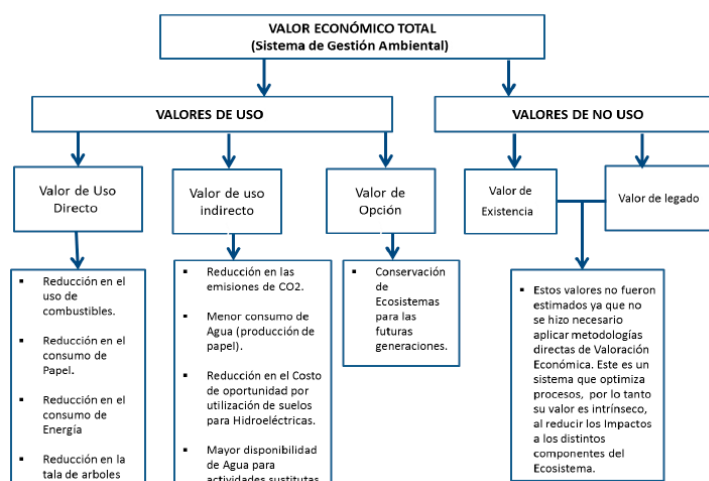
VALOR ECONÓMICO TOTAL
(Sistema de Gestión Ambiental)

VALORES DE USO

VALORES DE NO USO

Valor de Uso Directo

Valor de uso indirecto

Valor de Opción

Valor de Existencia

Valor de legado

- Reducción en el uso de combustibles.
- Reducción en el consumo de Papel.
- Reducción en el consumo de Energía
- Reducción en la tala de arboles

- Reducción en las emisiones de CO2.
- Menor consumo de Agua (producción de papel).
- Reducción en el Costo de oportunidad por utilización de suelos para Hidroeléctricas.
- Mayor disponibilidad de Agua para actividades sustitutas

- Conservación de Ecosistemas para las futuras generaciones.

- Estos valores no fueron estimados ya que no se hizo necesario aplicar metodologías directas de Valoración Económica. Este es un sistema que optimiza procesos, por lo tanto su valor es intrínseco, al reducir los Impactos a los distintos componentes del Ecosistema.